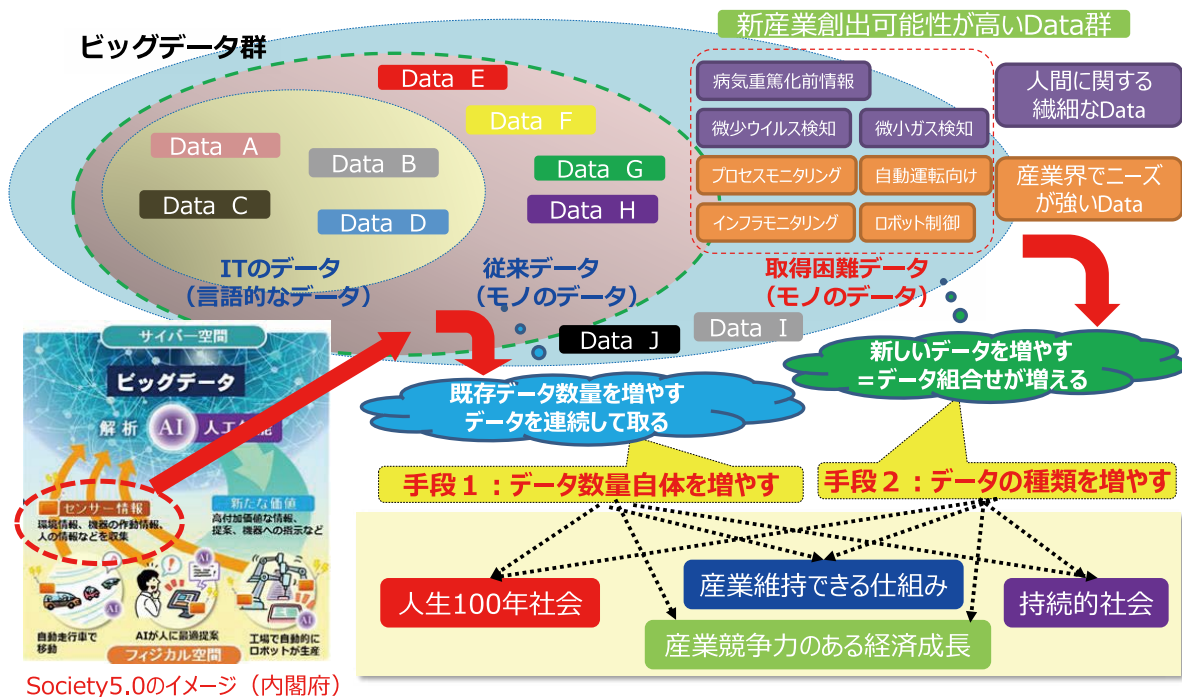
ビッグデータ群

新産業創出可能性が高いData群

Data E
Data F
Data A
Data B
Data G
Data C
Data D
Data H

病気重篤化前情報
微少ウイルス検知
微小ガス検知
プロセスモニタリング
自動運転向け
インフラモニタリング
ロボット制御

人間に関する繊細なData
産業界でニーズが強いData

ITのデータ（言語的なデータ）
従来データ（モノのデータ）
取得困難データ（モノのデータ）

Data J
Data I

サイバー空間
ビッグデータ
解析
AI
人工知能
センサー情報
環境情報、機器の作動情報、人の情報などを収集
新たな価値
高付加価値な情報、提案、機器への指示など
自動走行車で移動
AIが人に最適提案
工場で自動的にロボットが生産
フィジカル空間

Society5.0のイメージ（内閣府）

既存データ数量を増やす
データを連続して取る

新しいデータを増やす
＝データ組合せが増える

手段１：データ数量自体を増やす
手段２：データの種類を増やす

人生100年社会
産業維持できる仕組み
持続的社会
産業競争力のある経済成長